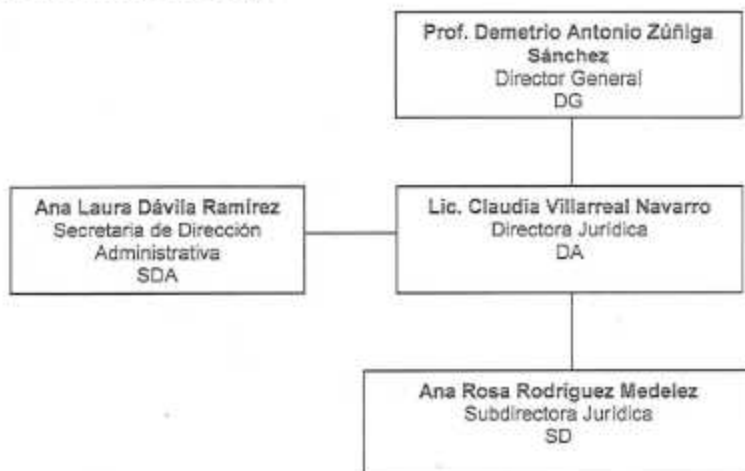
Prof. Demetrio Antonio Zúñiga Sánchez
Director General
DG

Ana Laura Dávila Ramírez
Secretaria de Dirección Administrativa
SDA

Lic. Claudia Villarreal Navarro
Directora Jurídica
DA

Ana Rosa Rodríguez Medelez
Subdirectora Jurídica
SD